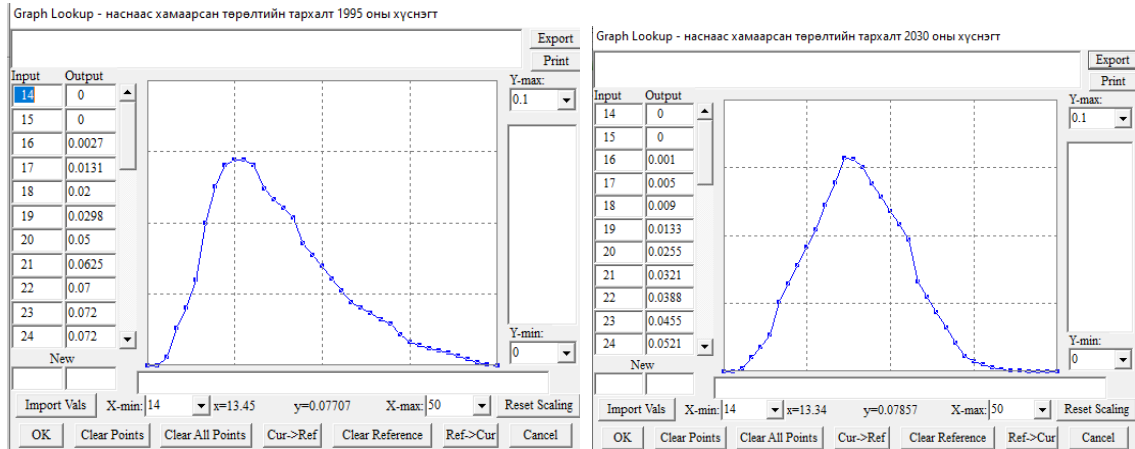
Graph Lookup - наснаас хамаарсан төрөлтийн тархалт 1995 оны хүснэгт

Export
Print

| Input | Output |
|---|---|
| 14 | 0 |
| 15 | 0 |
| 16 | 0.0027 |
| 17 | 0.0131 |
| 18 | 0.02 |
| 19 | 0.0298 |
| 20 | 0.05 |
| 21 | 0.0625 |
| 22 | 0.07 |
| 23 | 0.072 |
| 24 | 0.072 |

New

Y-max:
0.1

Y-min:
0

Import Vals X-min: 14 x=13.45 y=0.07707 X-max: 50 Reset Scaling

OK Clear Points Clear All Points Cur->Ref Clear Reference Ref->Cur Cancel

Graph Lookup - наснаас хамаарсан төрөлтийн тархалт 2030 оны хүснэгт

Export
Print

| Input | Output |
|---|---|
| 14 | 0 |
| 15 | 0 |
| 16 | 0.001 |
| 17 | 0.005 |
| 18 | 0.009 |
| 19 | 0.0133 |
| 20 | 0.0255 |
| 21 | 0.0321 |
| 22 | 0.0388 |
| 23 | 0.0455 |
| 24 | 0.0521 |

New

Y-max:
0.1

Y-min:
0

Import Vals X-min: 14 x=13.34 y=0.07857 X-max: 50 Reset Scaling

OK Clear Points Clear All Points Cur->Ref Clear Reference Ref->Cur Cancel